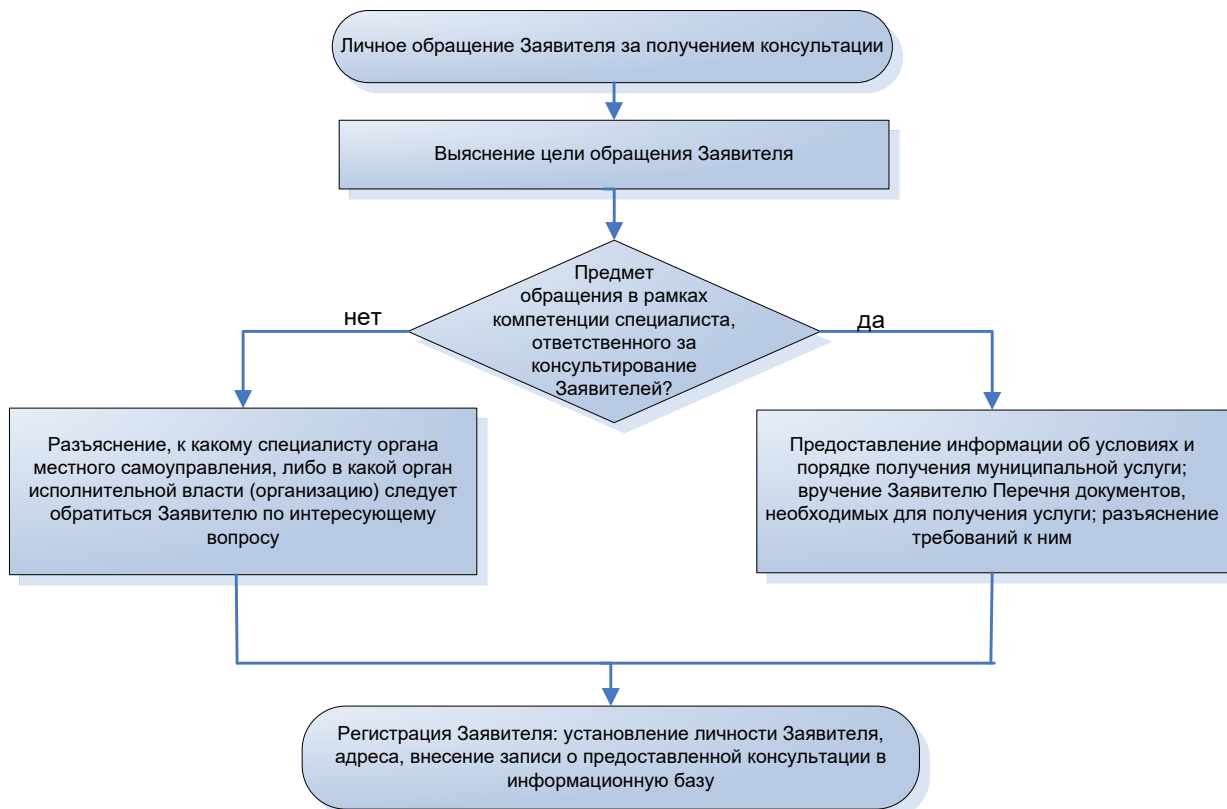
Личное обращение Заявителя за получением консультации

Выяснение цели обращения Заявителя

Предмет обращения в рамках компетенции специалиста, ответственного за консультирование Заявителей?

нет

да

Разъяснение, к какому специалисту органа местного самоуправления, либо в какой орган исполнительной власти (организацию) следует обратиться Заявителю по интересующему вопросу

Предоставление информации об условиях и порядке получения муниципальной услуги; вручение Заявителю Перечня документов, необходимых для получения услуги; разъяснение требований к ним

Регистрация Заявителя: установление личности Заявителя, адреса, внесение записи о предоставленной консультации в информационную базу